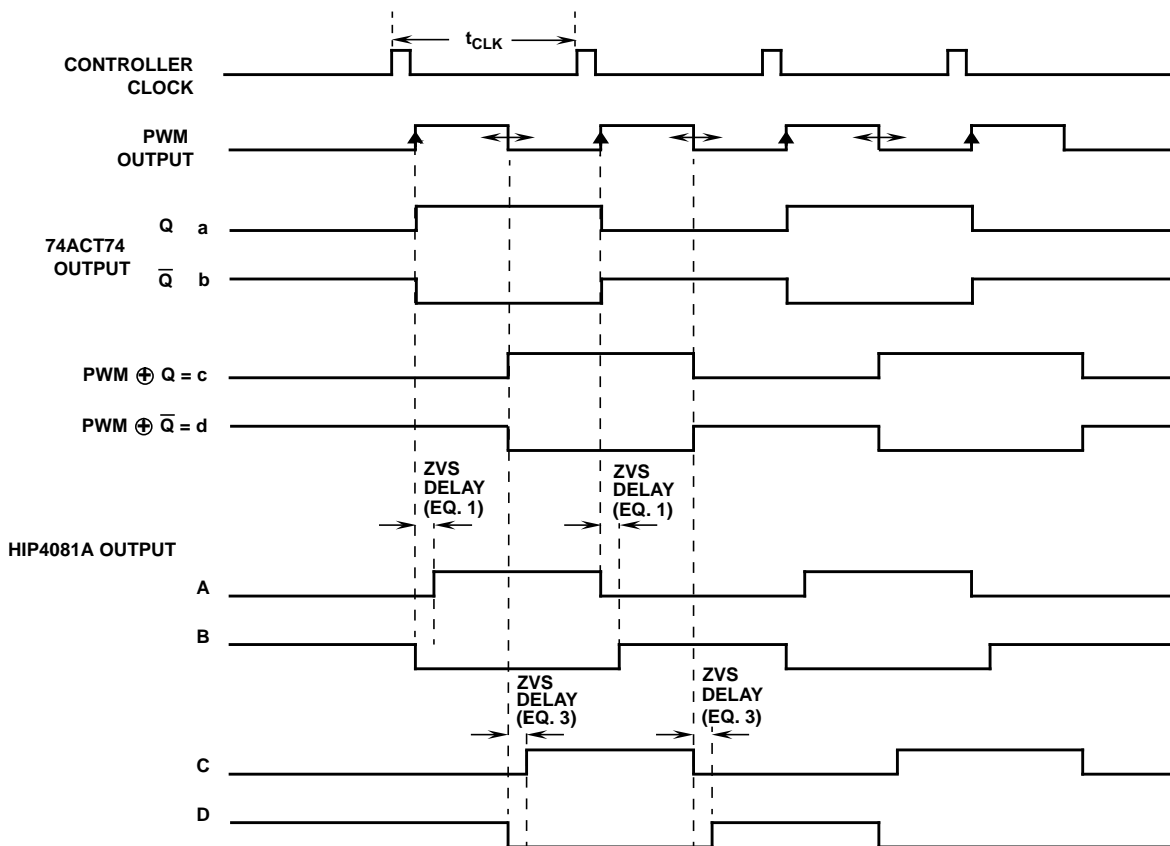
$t_{CLK}$

CONTROLLER CLOCK

PWM OUTPUT

74ACT74 OUTPUT

Q a

$\overline{Q}$ b

PWM $\oplus$ Q = c

PWM $\oplus$ $\overline{Q}$ = d

ZVS DELAY (EQ. 1)

ZVS DELAY (EQ. 1)

HIP4081A OUTPUT

A

B

ZVS DELAY (EQ. 3)

ZVS DELAY (EQ. 3)

C

D